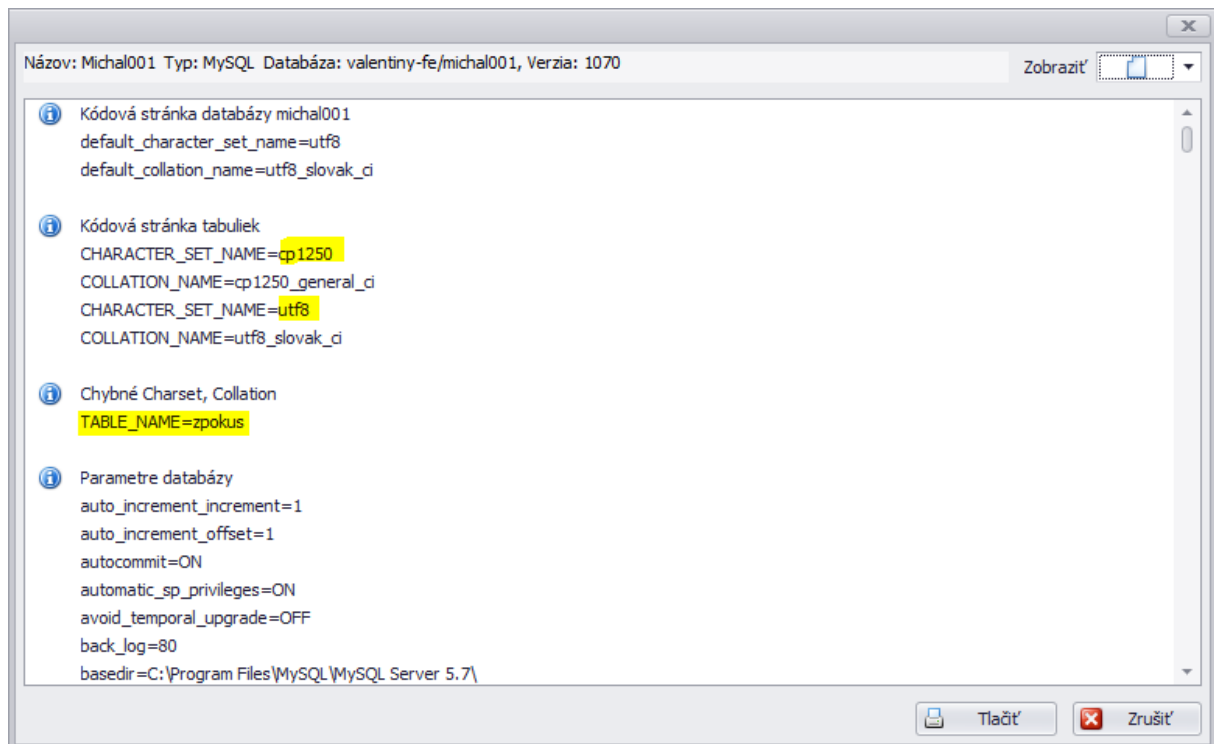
Názov: Michal001 Typ: MySQL Databáza: valentiny-fe/michal001, Verzia: 1070

Zobraziť

Kódová stránka databázy michal001
default_character_set_name=utf8
default_collation_name=utf8_slovak_ci

Kódová stránka tabuliek
CHARACTER_SET_NAME=cp1250
COLLATION_NAME=cp1250_general_ci
CHARACTER_SET_NAME=utf8
COLLATION_NAME=utf8_slovak_ci

Chybné Charset, Collation
TABLE_NAME=zpokus

Parametre databázy
auto_increment_increment=1
auto_increment_offset=1
autocommit=ON
automatic_sp_privileges=ON
avoid_temporal_upgrade=OFF
back_log=80
basedir=C:\Program Files\MySQL\MySQL Server 5.7\

Tlačiť
Zrušiť